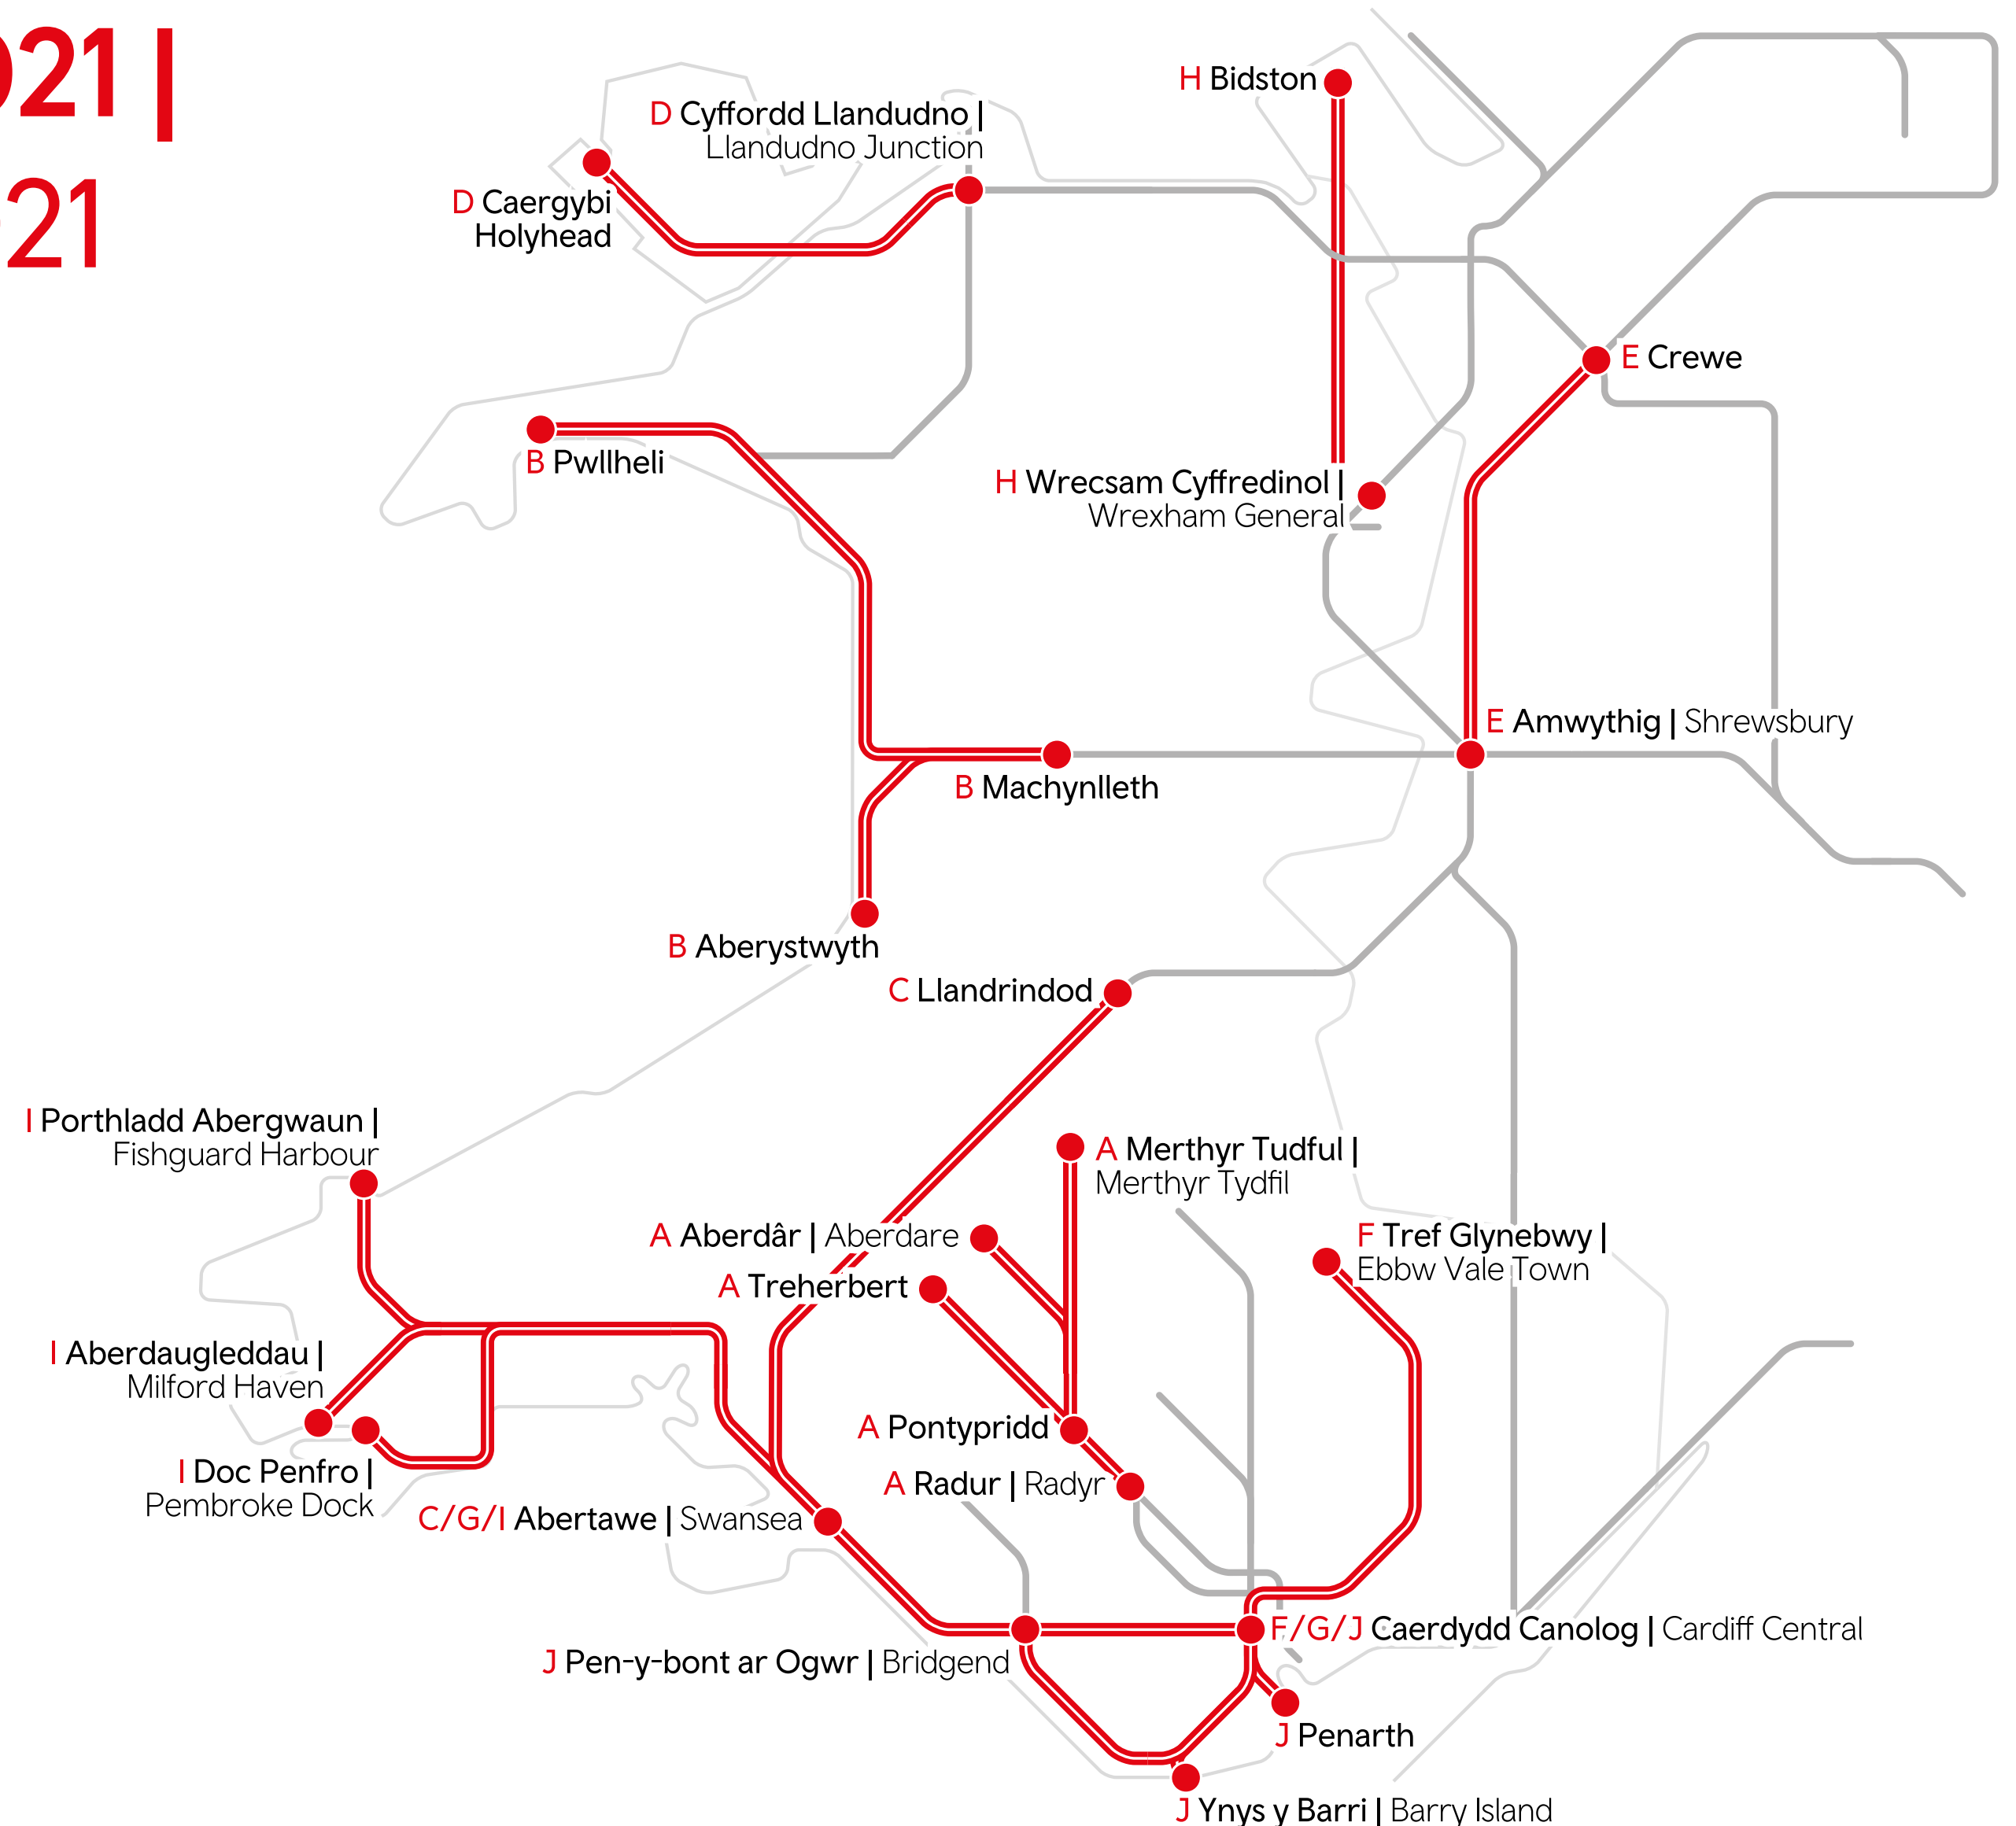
021 |
21

H Bidston

D Cyffordd Llandudno | Llandudno Junction

D Caergybi Holyhead

E Crewe

B Pwllheli

H Wrecsam Cyffredinol | Wrexham General

E Amwythig | Shrewsbury

B Machynlleth

B Aberystwyth

C Llandrindod

I Porthladd Abergwaun | Fishguard Harbour

A Merthyr Tudful | Merthyr Tydfil

A Aberdâr | Aberdare

F Tref Glynebwy | Ebbw Vale Town

A Treherbert

I Aberdaugleddau | Milford Haven

A Pontypridd

A Radur | Radyr

I Doc Penfro | Pembroke Dock

C/G/I Abertawe | Swansea

F/G/J Caerdydd Canolog | Cardiff Central

J Pen-y-bont ar Ogwr | Bridgend

J Penarth

J Ynys y Barri | Barry Island